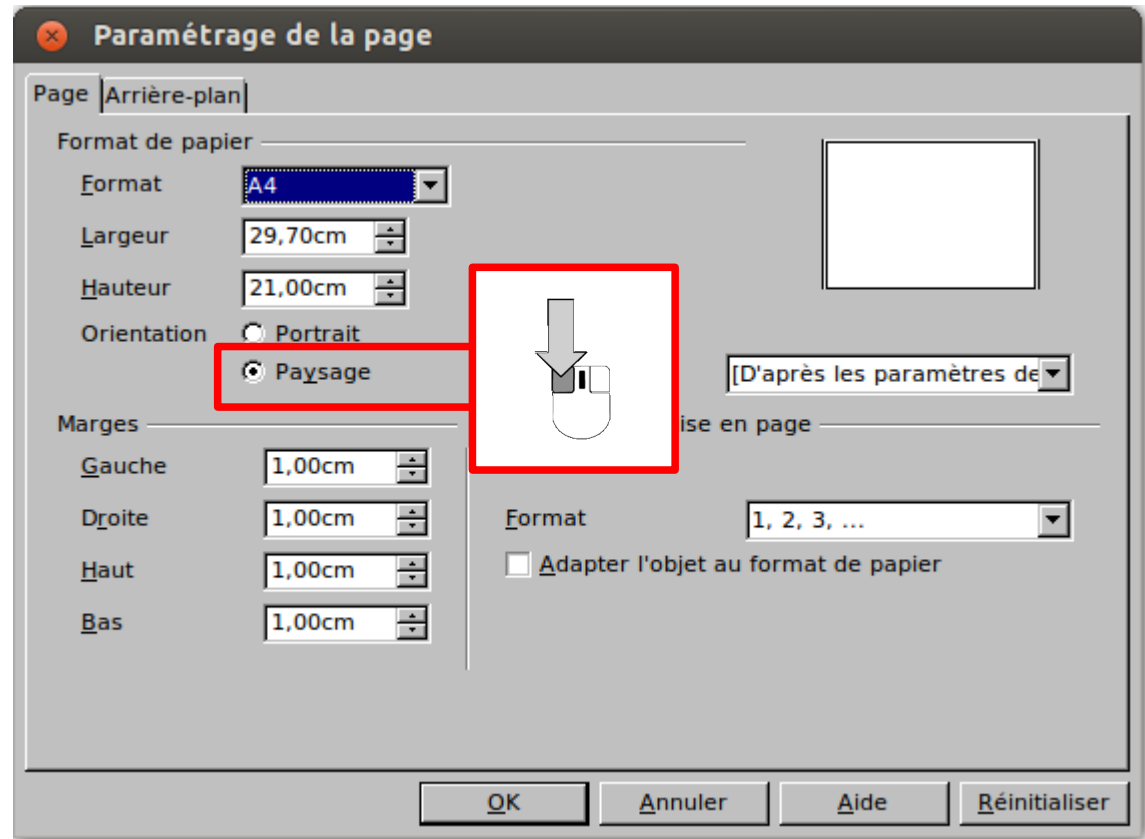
Paramétrage de la page

Page | Arrière-plan

Format de papier

Format | A4

Largeur | 29,70cm

Hauteur | 21,00cm

Orientation
Portrait
Paysage

[D'après les paramètres de

Marges

Gauche | 1,00cm

Droite | 1,00cm

Haut | 1,00cm

Bas | 1,00cm

ise en page

Format | 1, 2, 3, ...

Adapter l'objet au format de papier

OK | Annuler | Aide | Réinitialiser